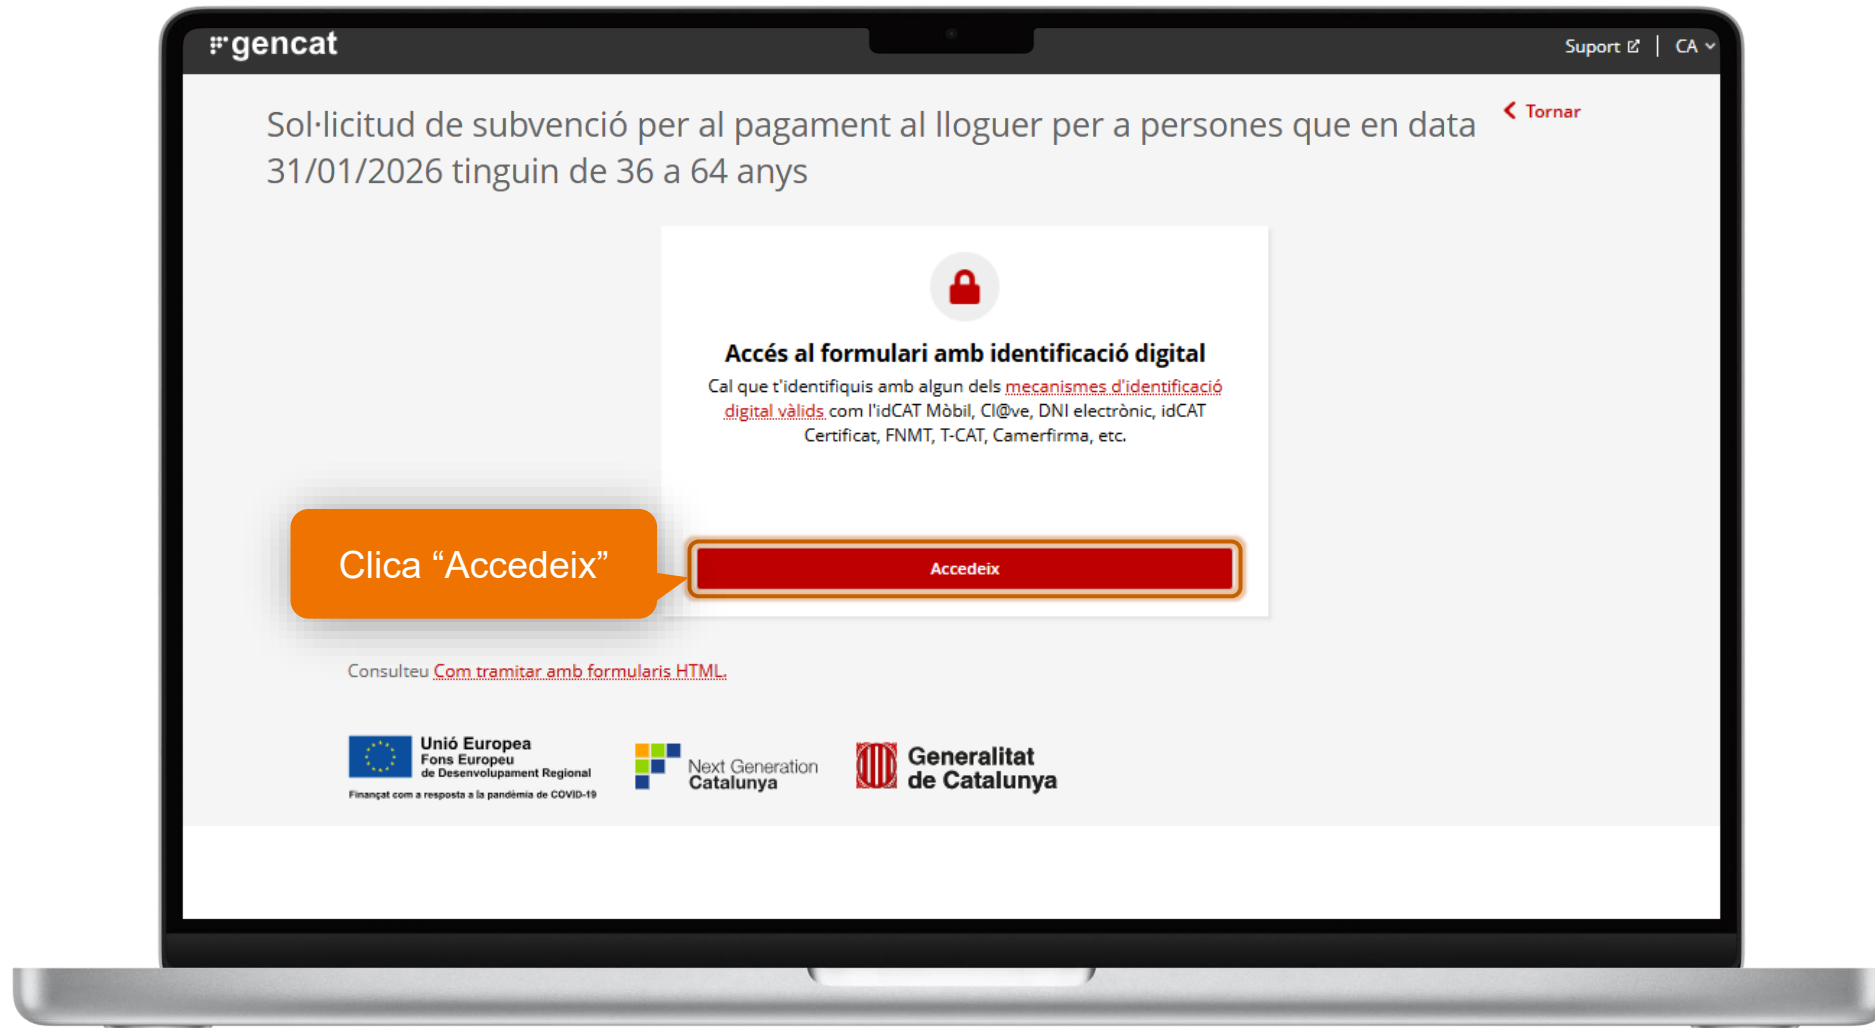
gencat

Suport | CA

Sol·licitud de subvenció per al pagament al lloguer per a persones que en data 31/01/2026 tinguin de 36 a 64 anys

Tornar

Accés al formulari amb identificació digital

Cal que t'identifiquis amb algun dels mecanismes d'identificació digital vàlids com l'idCAT Mòbil, Cl@ve, DNI electrònic, idCAT Certificat, FNMT, T-CAT, Camerfirma, etc.

Clica “Accedeix”

Accedeix

Consulteu Com tramitar amb formularis HTML.

Unió Europea
Fons Europeu de Desenvolupament Regional
Finançat com a resposta a la pandèmia de COVID-19

Next Generation Catalunya

Generalitat de Catalunya